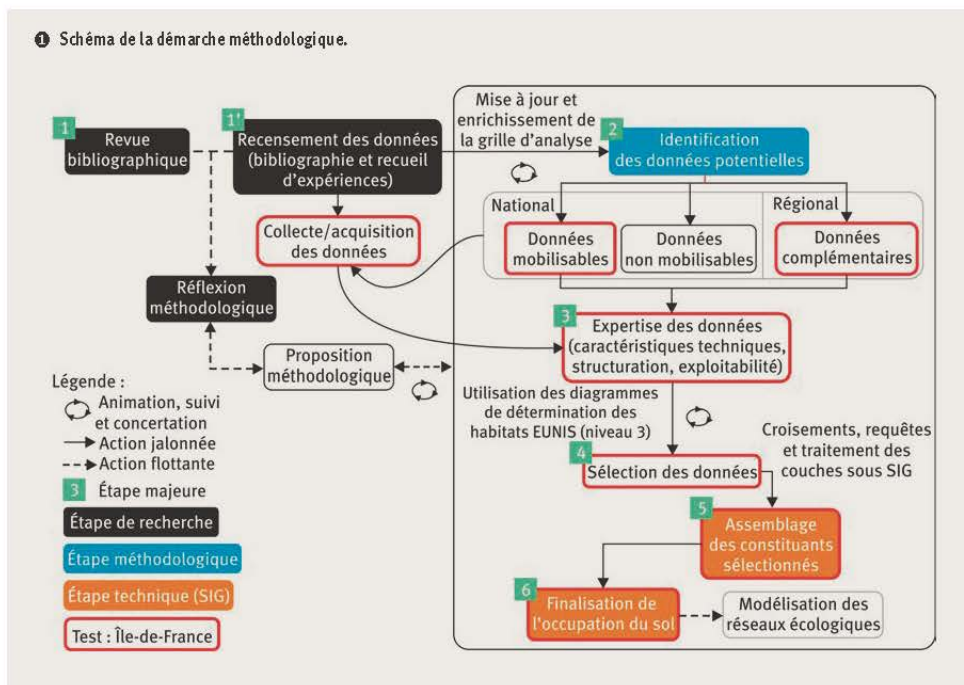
❶ Schéma de la démarche méthodologique.

1 Revue bibliographique

1' Recensement des données (bibliographie et recueil d'expériences)

Collecte/acquisition des données

Réflexion méthodologique

Proposition méthodologique

Mise à jour et enrichissement de la grille d'analyse

2 Identification des données potentielles

National

Régional

Données mobilisables

Données non mobilisables

Données complémentaires

3 Expertise des données (caractéristiques techniques, structuration, exploitabilité)

Utilisation des diagrammes de détermination des habitats EUNIS (niveau 3)

4 Sélection des données

Croisements, requêtes et traitement des couches sous SIG

5 Assemblage des constituants sélectionnés

6 Finalisation de l'occupation du sol

Modélisation des réseaux écologiques

Légende :
Animation, suivi et concertation
Action jalonnée
Action flottante
3 Étape majeure
Étape de recherche
Étape méthodologique
Étape technique (SIG)
Test : Île-de-France